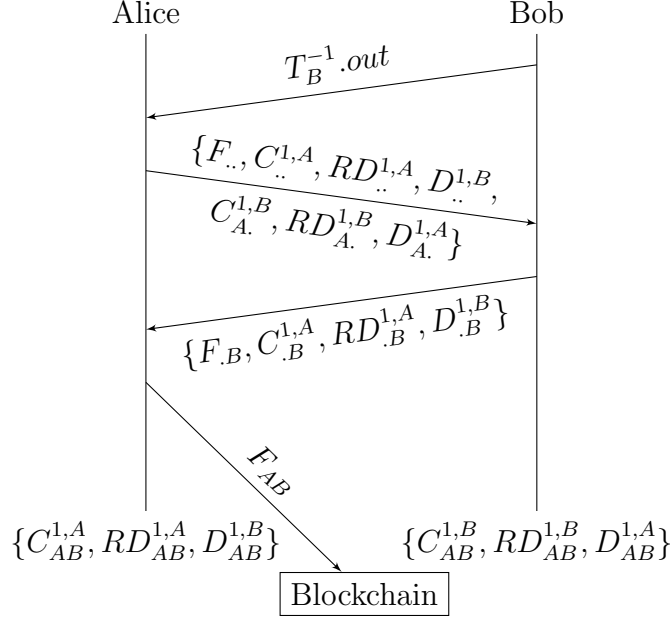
Alice

Bob

$T_B^{-1}.out$

$\{F_{..}, C_{..}^{1,A}, RD_{..}^{1,A}, D_{..}^{1,B},$
$C_{A.}^{1,B}, RD_{A.}^{1,B}, D_{A.}^{1,A}\}$

$\{F_{.B}, C_{.B}^{1,A}, RD_{.B}^{1,A}, D_{.B}^{1,B}\}$

$F_{AB}$

$\{C_{AB}^{1,A}, RD_{AB}^{1,A}, D_{AB}^{1,B}\}$

$\{C_{AB}^{1,B}, RD_{AB}^{1,B}, D_{AB}^{1,A}\}$

Blockchain